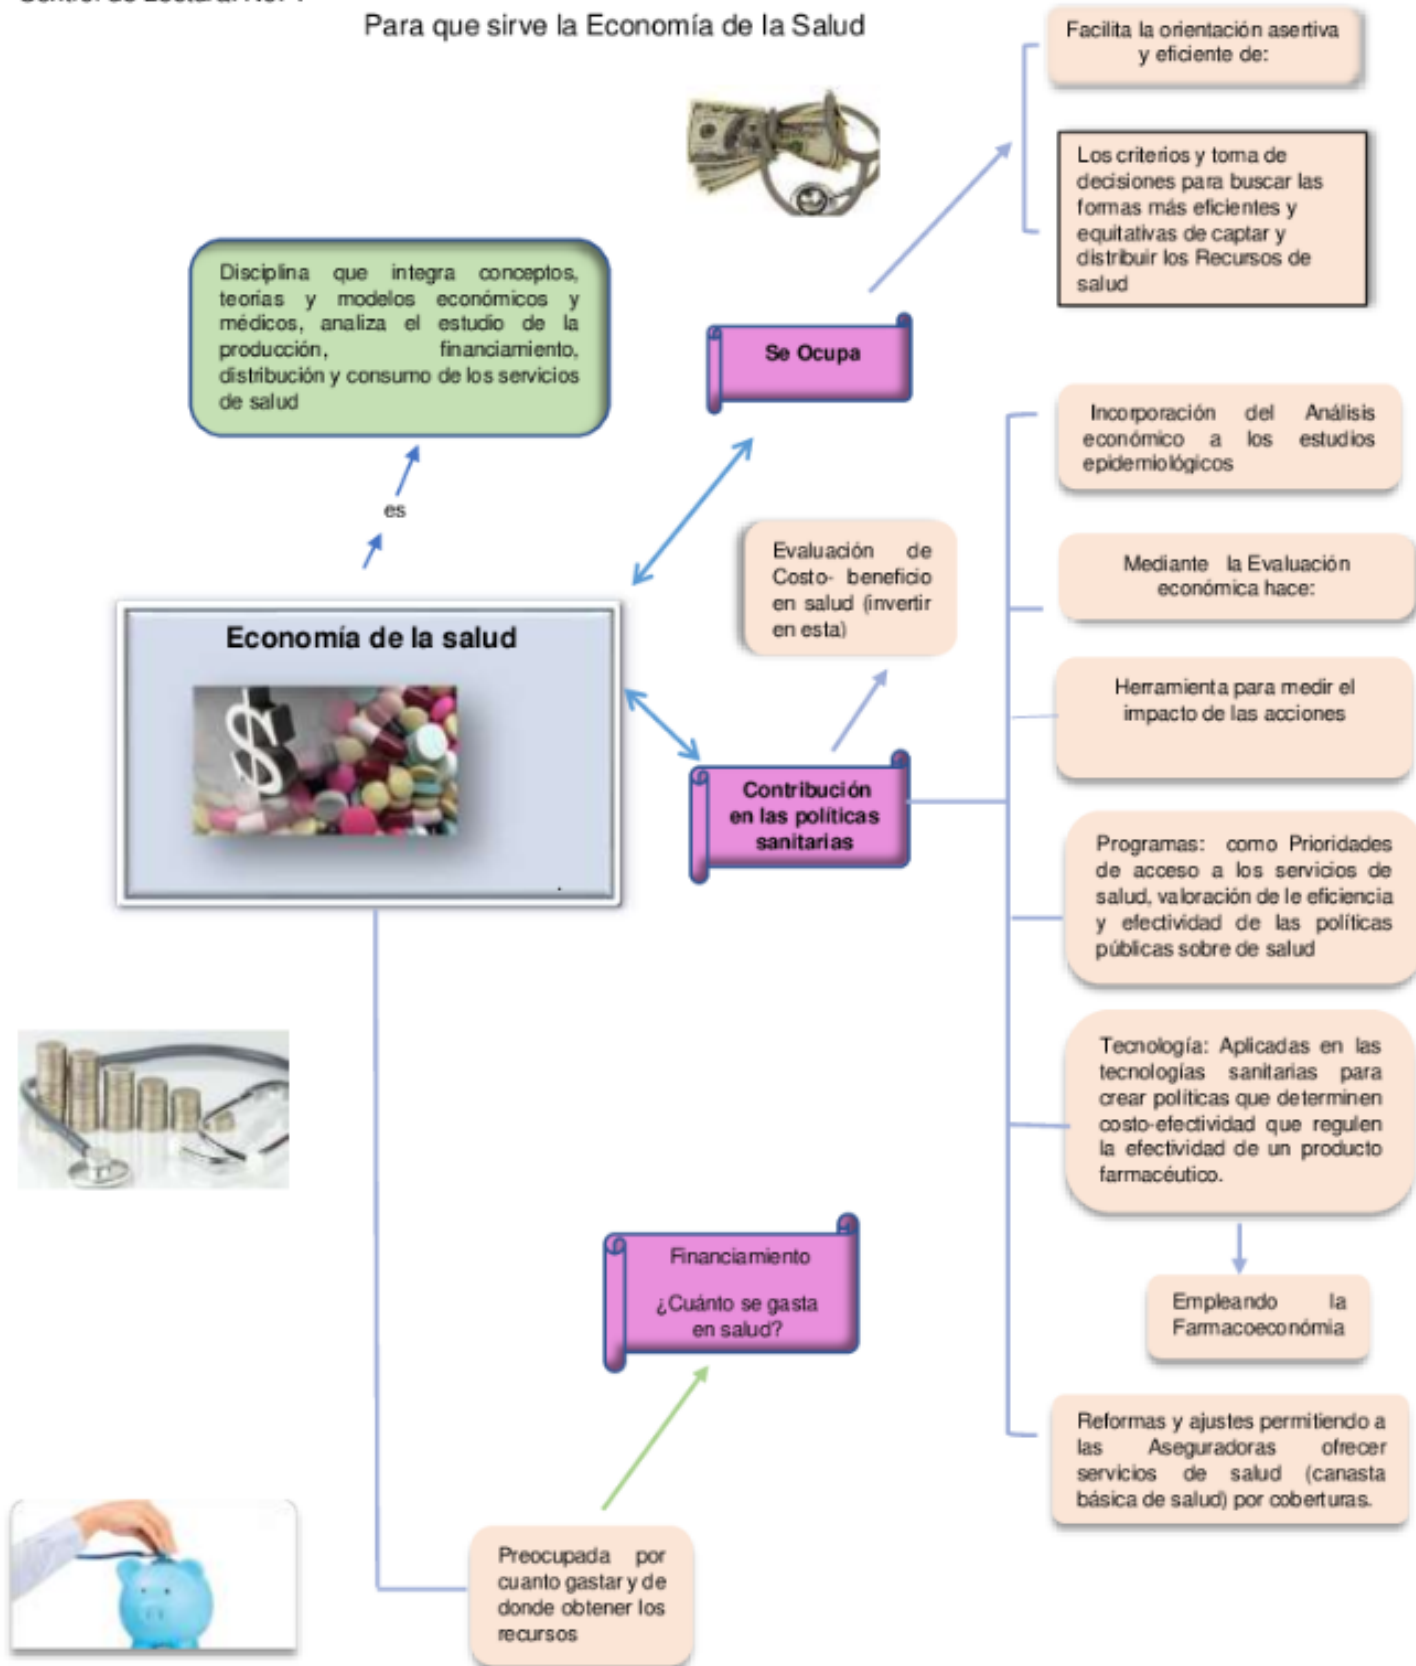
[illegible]

Para que sirve la Economía de la Salud

Facilita la orientación asertiva y eficiente de:

Los criterios y toma de decisiones para buscar las formas más eficientes y equitativas de captar y distribuir los Recursos de salud

Disciplina que integra conceptos, teorías y modelos económicos y médicos, analiza el estudio de la producción, financiamiento, distribución y consumo de los servicios de salud

Se Ocupa

es

Economía de la salud

Evaluación de Costo- beneficio en salud (invertir en esta)

Incorporación del Análisis económico a los estudios epidemiológicos

Mediante la Evaluación económica hace:

Herramienta para medir el impacto de las acciones

Contribución en las políticas sanitarias

Programas: como Prioridades de acceso a los servicios de salud, valoración de le eficiencia y efectividad de las políticas públicas sobre de salud

Tecnología: Aplicadas en las tecnologías sanitarias para crear políticas que determinen costo-efectividad que regulen la efectividad de un producto farmacéutico.

Empleando la Farmacoeconómia

Financiamiento

¿Cuánto se gasta en salud?

Reformas y ajustes permitiendo a las Aseguradoras ofrecer servicios de salud (canasta básica de salud) por coberturas.

Preocupada por cuanto gastar y de donde obtener los recursos